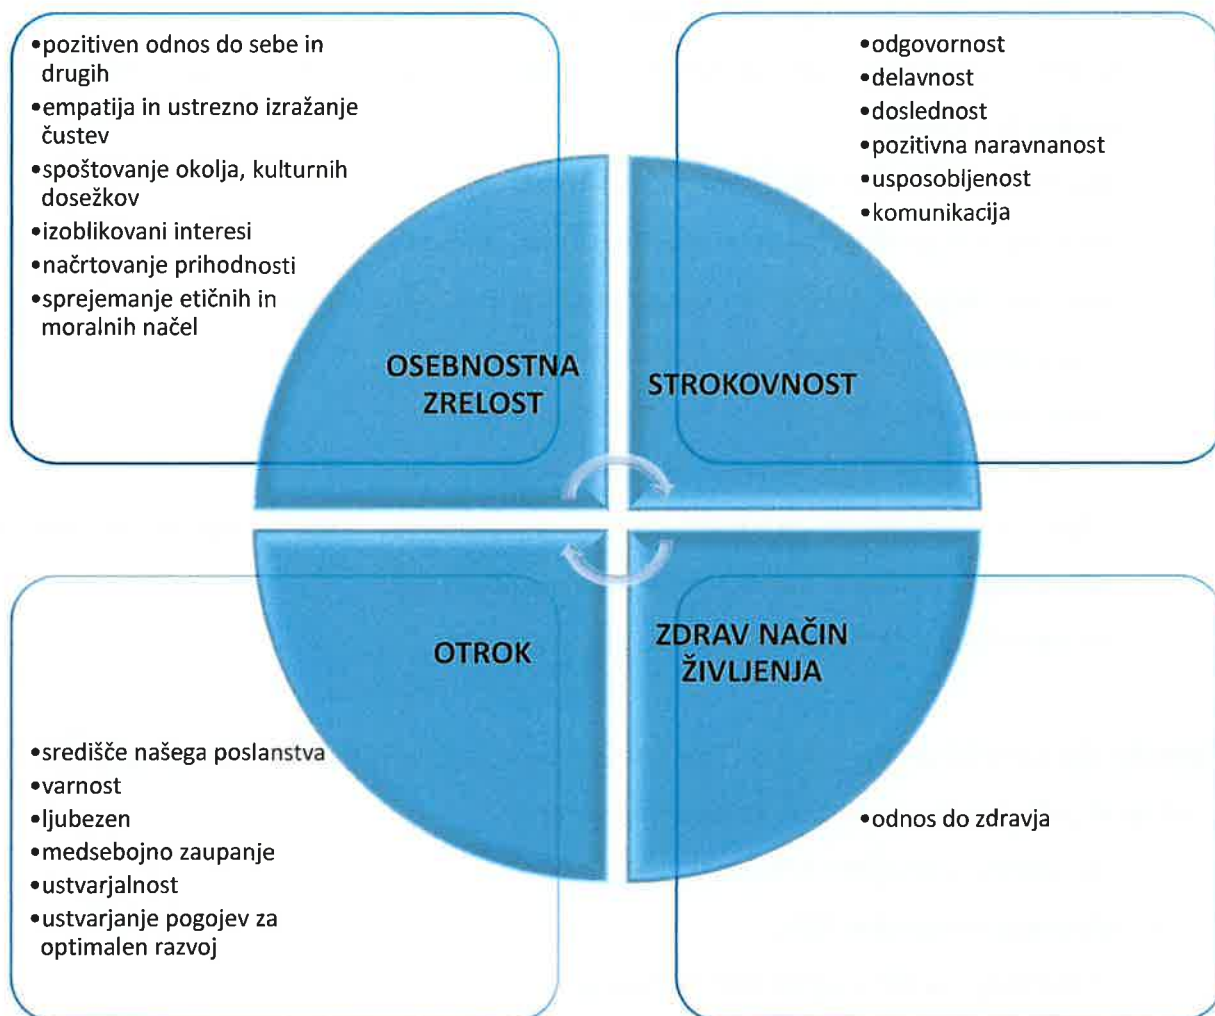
•pozitiven odnos do sebe in drugih
•empatija in ustrezno izražanje čustev
•spoštovanje okolja, kulturnih dosežkov
•izoblikovani interesi
•načrtovanje prihodnosti
•sprejemanje etičnih in moralnih načel

•odgovornost
•delavnost
•doslednost
•pozitivna naravnanost
•usposobljenost
•komunikacija

OSEBNOSTNA ZRELOST

STROKOVNOST

OTROK

ZDRAV NAČIN ŽIVLJENJA

•središče našega poslanstva
•varnost
•ljubezen
•medsebojno zaupanje
•ustvarjalnost
•ustvarjanje pogojev za optimalen razvoj

•odnos do zdravja